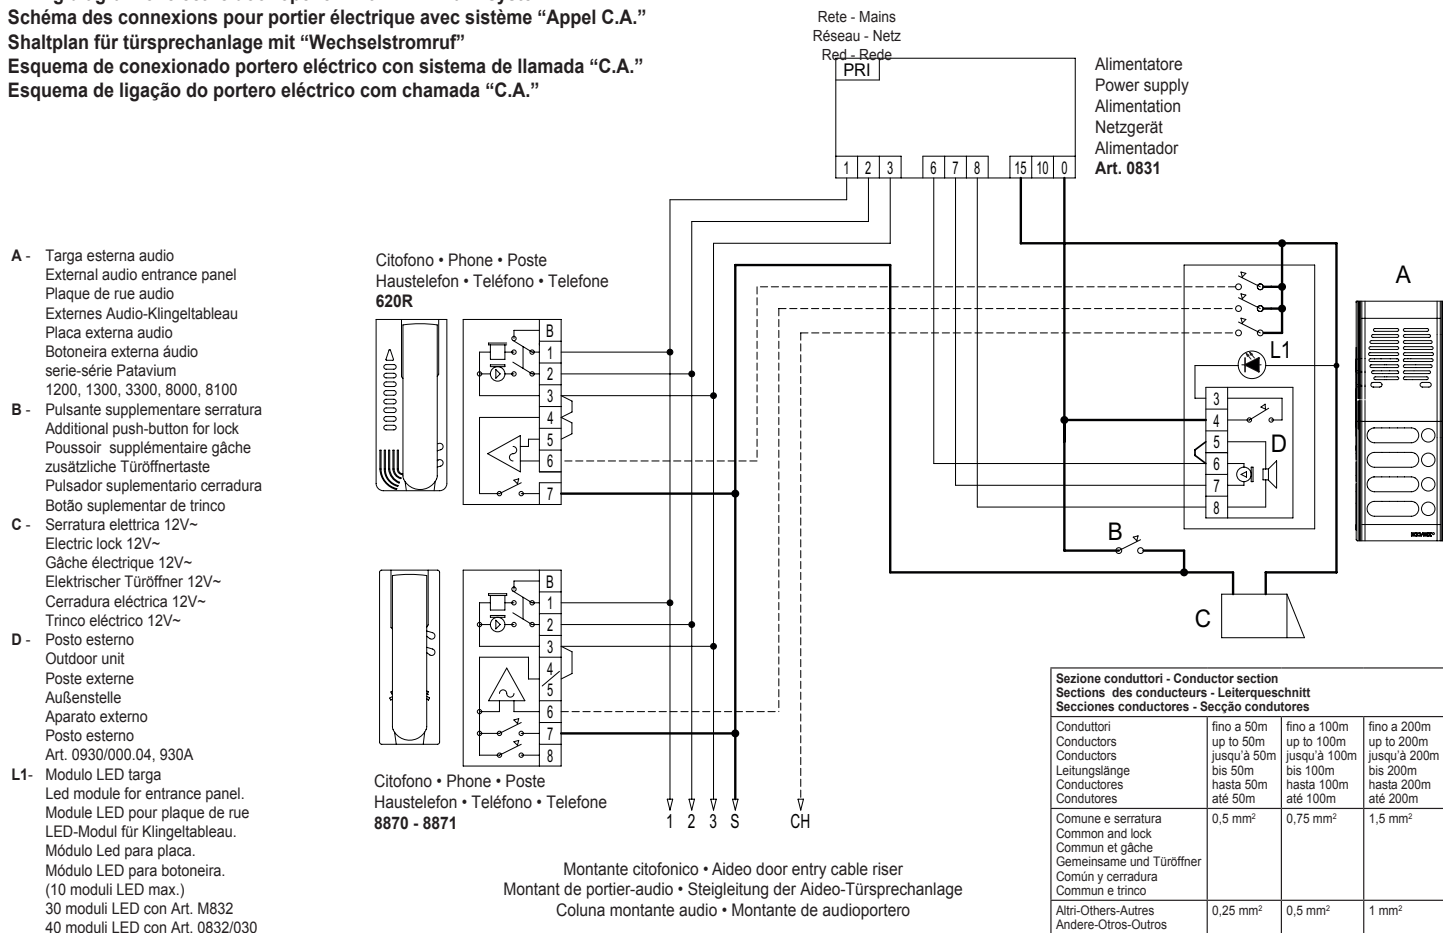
Schéma des connexions pour portier électrique avec sistème "Appel C.A."
Shaltplan für türsprechanlage mit "Wechselstromruf"
Esquema de conexionado portero eléctrico con sistema de llamada "C.A."
Esquema de ligação do portero eléctrico com chamada "C.A."

Rete - Mains
Réseau - Netz
Red - Rede
PRI

Alimentatore
Power supply
Alimentation
Netzgerät
Alimentador
**Art. 0831**

1 2 3 6 7 8 15 10 0

A - Targa esterna audio
External audio entrance panel
Plaque de rue audio
Externes Audio-Klingeltableau
Placa externa audio
Botoneira externa áudio
serie-série Patavium
1200, 1300, 3300, 8000, 8100
B - Pulsante supplementare serratura
Additional push-button for lock
Poussoir supplémentaire gâche
zusätzliche Türöffnertaste
Pulsador suplementario cerradura
Botão suplementar de trinco
C - Serratura elettrica 12V~
Electric lock 12V~
Gâche électrique 12V~
Elektrischer Türöffner 12V~
Cerradura eléctrica 12V~
Trinco eléctrico 12V~
D - Posto esterno
Outdoor unit
Poste externe
Außenstelle
Aparato externo
Posto esterno
Art. 0930/000.04, 930A
L1- Modulo LED targa
Led module for entrance panel.
Module LED pour plaque de rue
LED-Modul für Klingeltableau.
Módulo Led para placa.
Módulo LED para botoneira.
(10 moduli LED max.)
30 moduli LED con Art. M832
40 moduli LED con Art. 0832/030

Citofono • Phone • Poste
Haustelefon • Teléfono • Telefone
**620R**

B 1 2 3 4 5 6 7

B 1 2 3 4 5 6 7 8

Citofono • Phone • Poste
Haustelefon • Teléfono • Telefone
**8870 - 8871**

1 2 3 S CH

A
L1
3 4 5 6 7 8
D
B
C

Montante citofonico • Aideo door entry cable riser
Montant de portier-audio • Steigleitung der Aideo-Türsprechanlage
Coluna montante audio • Montante de audioportero

| Sezione conduttori - Conductor section Sections des conducteurs - Leiterqueschnitt Secciones conductores - Secção condutores | | | |
|---|---|---|---|
| Conduttori Conductors Conductors Leitungslänge Conductores Condutores | fino a 50m up to 50m jusqu'à 50m bis 50m hasta 50m até 50m | fino a 100m up to 100m jusqu'à 100m bis 100m hasta 100m até 100m | fino a 200m up to 200m jusqu'à 200m bis 200m hasta 200m até 200m |
| Comune e serratura Common and lock Commun et gâche Gemeinsame und Türöffner Común y cerradura Commun e trinco | 0,5 mm$^2$ | 0,75 mm$^2$ | 1,5 mm$^2$ |
| Altri-Others-Autres Andere-Otros-Outros | 0,25 mm$^2$ | 0,5 mm$^2$ | 1 mm$^2$ |